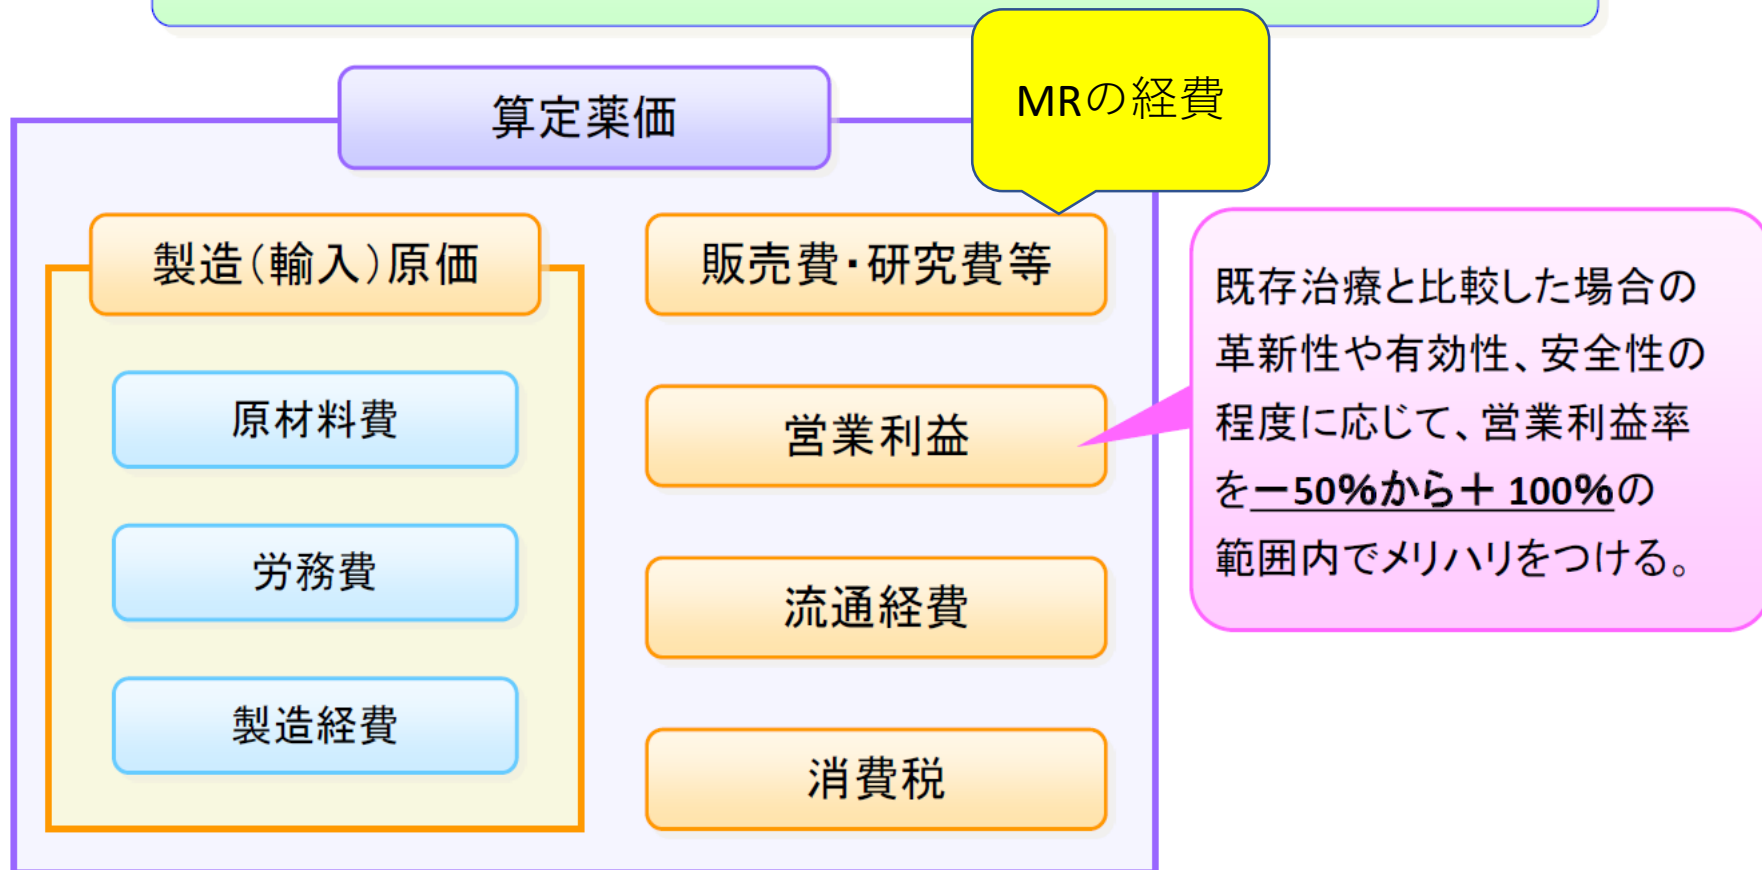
算定薬価

MRの経費

製造(輸入)原価

原材料費

労務費

製造経費

販売費・研究費等

営業利益

流通経費

消費税

既存治療と比較した場合の革新性や有効性、安全性の程度に応じて、営業利益率を−50%から＋ 100%の範囲内でメリハリをつける。